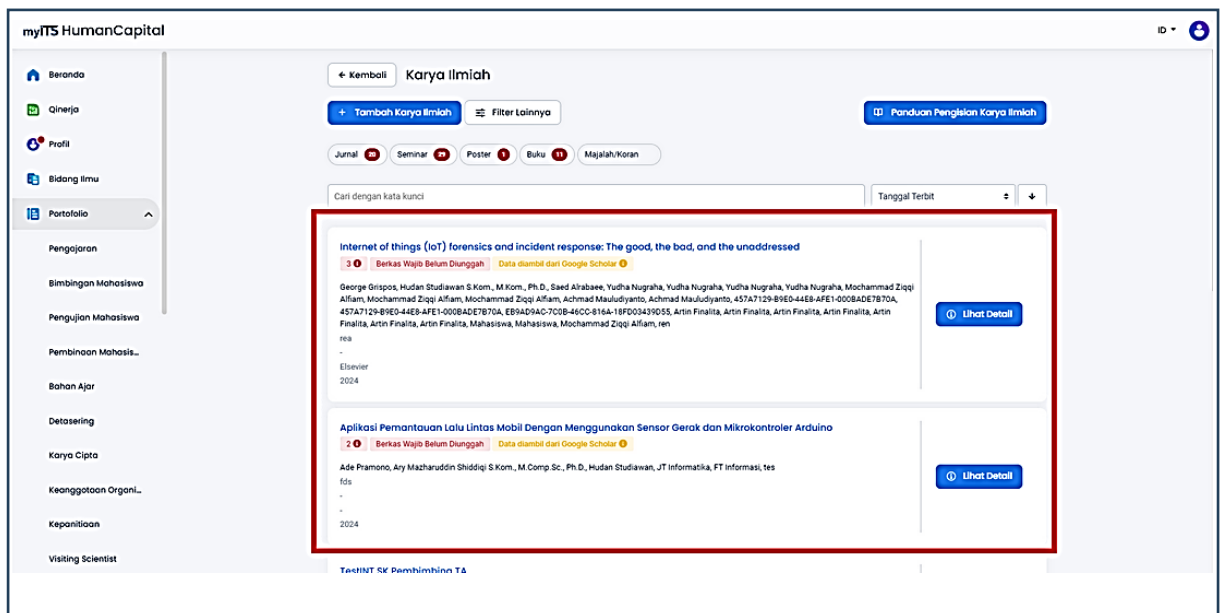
myITS HumanCapital

ID

Beranda
Qinerja
Profil
Bidang Ilmu
Portofolio
Pengajaran
Bimbingan Mahasiswa
Pengujian Mahasiswa
Pembinaan Mahasis...
Bahan Ajar
Detasering
Karya Cipta
Keanggotaan Organi...
Kepanitiaan
Visiting Scientist

← Kembali
Karya Ilmiah

+ Tambah Karya Ilmiah
Filter Lainnya
Panduan Pengisian Karya Ilmiah

Jurnal 20
Seminar 29
Poster 1
Buku 11
Majalah/Koran

Cari dengan kata kunci
Tanggal Terbit

Internet of things (IoT) forensics and incident response: The good, the bad, and the unaddressed
3 Berkas Wajib Belum Diunggah
Data diambil dari Google Scholar
George Grispos, Hudan Studiawan S.Kom., M.Kom., Ph.D., Saed Alrabaee, Yudha Nugraha, Yudha Nugraha, Yudha Nugraha, Yudha Nugraha, Mochammad Ziqqi Alfiam, Mochammad Ziqqi Alfiam, Mochammad Ziqqi Alfiam, Achmad Mauludiyanto, Achmad Mauludiyanto, 457A7129-B9E0-44E8-AFE1-000BADE7B70A, 457A7129-B9E0-44E8-AFE1-000BADE7B70A, EB9AD9AC-7C0B-46CC-816A-18FD03439D55, Artin Finalita, Artin Finalita, Artin Finalita, Artin Finalita, Artin Finalita, Artin Finalita, Artin Finalita, Mahasiswa, Mahasiswa, Mochammad Ziqqi Alfiam, ren
rea
-
Elsevier
2024
Lihat Detail

Aplikasi Pemantauan Lalu Lintas Mobil Dengan Menggunakan Sensor Gerak dan Mikrokontroler Arduino
2 Berkas Wajib Belum Diunggah
Data diambil dari Google Scholar
Ade Pramono, Ary Mazharuddin Shiddiqi S.Kom., M.Comp.Sc., Ph.D., Hudan Studiawan, JT Informatika, FT Informasi, tes
fds
-
-
2024
Lihat Detail

TestINT SK Pembimbing TA